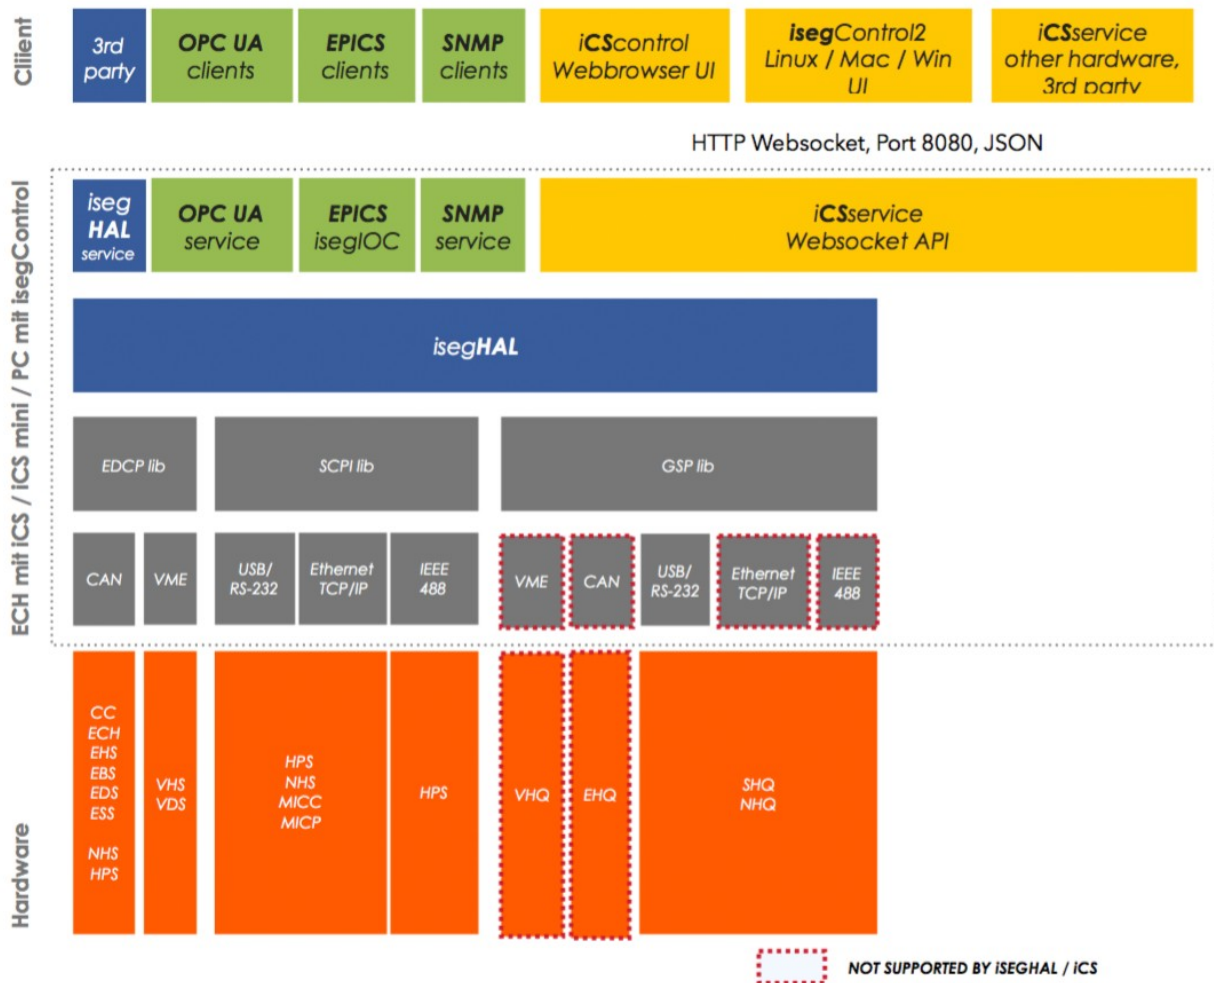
Client

3rd party

OPC UA clients

EPICS clients

SNMP clients

iCScontrol Webbrowser UI

isegControl2 Linux / Mac / Win UI

iCSservice other hardware, 3rd party

HTTP Websocket, Port 8080, JSON

ECH mit iCS / iCS mini / PC mit isegControl

iseg HAL service

OPC UA service

EPICS isegIOC

SNMP service

iCSservice Websocket API

isegHAL

EDCP lib

SCPI lib

GSP lib

CAN

VME

USB/ RS-232

Ethernet TCP/IP

IEEE 488

VME

CAN

USB/ RS-232

Ethernet TCP/IP

IEEE 488

Hardware

CC ECH EHS EBS EDS ESS NHS HPS

VHS VDS

HPS NHS MICC MICP

HPS

VHQ

EHQ

SHQ NHQ

NOT SUPPORTED BY iSEGHAL / iCS